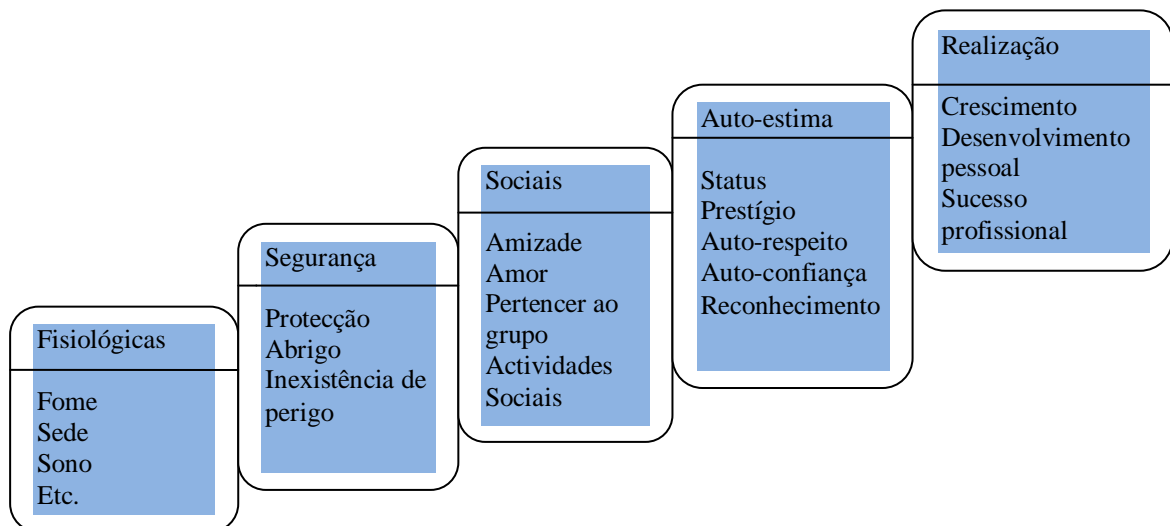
Fisiológicas

Fome
Sede
Sono
Etc.

Segurança

Protecção
Abrigo
Inexistência de perigo

Sociais

Amizade
Amor
Pertencer ao grupo
Actividades Sociais

Auto-estima

Status
Prestígio
Auto-respeito
Auto-confiança
Reconhecimento

Realização

Crescimento
Desenvolvimento pessoal
Sucesso profissional